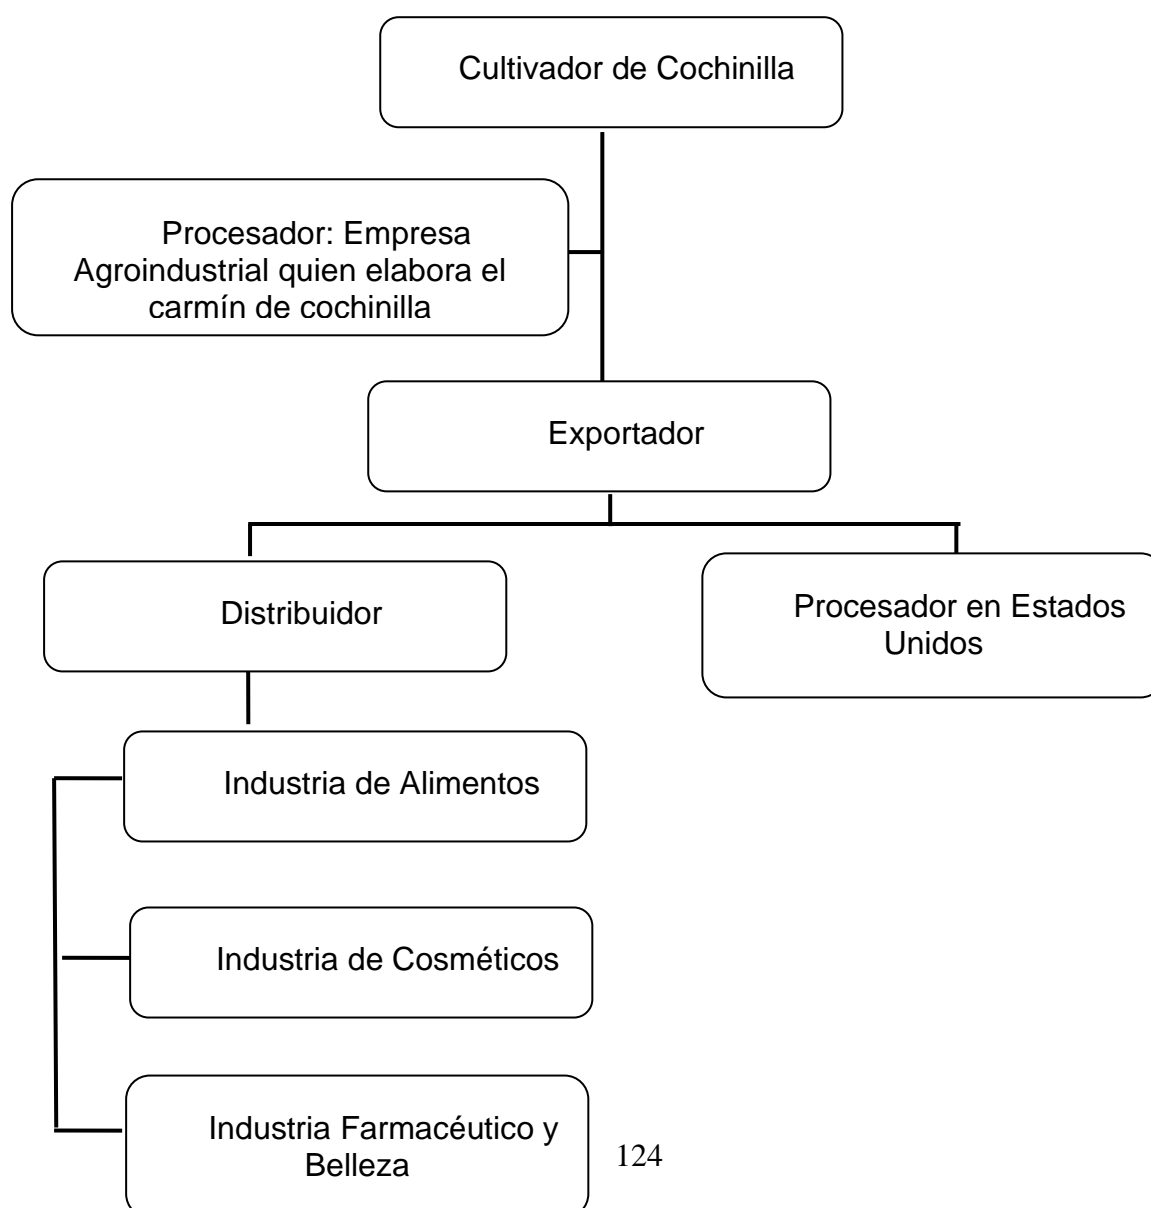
Cultivador de Cochinilla

Procesador: Empresa Agroindustrial quien elabora el carmín de cochinilla

Exportador

Distribuidor

Procesador en Estados Unidos

Industria de Alimentos

Industria de Cosméticos

Industria Farmacéutico y Belleza

124